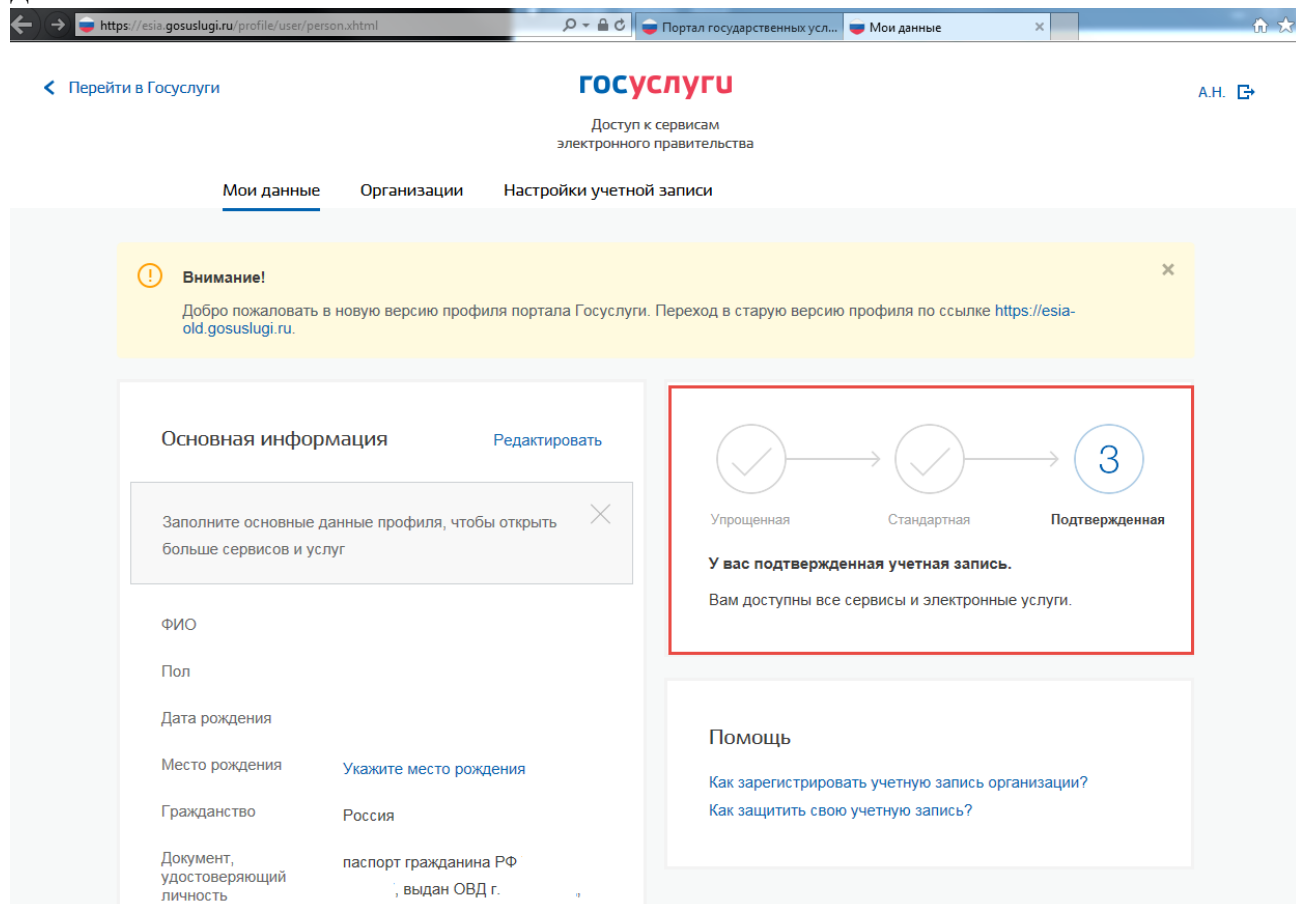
https://esia.gosuslugi.ru/profile/user/person.xhtml

Портал государственных усл...

Мои данные

Перейти в Госуслуги

госуслуги

Доступ к сервисам электронного правительства

А.Н.

Мои данные

Организации

Настройки учетной записи

Внимание!

Добро пожаловать в новую версию профиля портала Госуслуги. Переход в старую версию профиля по ссылке https://esia-old.gosuslugi.ru.

Основная информация

Редактировать

Заполните основные данные профиля, чтобы открыть больше сервисов и услуг

ФИО

Пол

Дата рождения

Место рождения

Укажите место рождения

Гражданство

Россия

Документ, удостоверяющий личность

паспорт гражданина РФ , выдан ОВД г. ,

3

Упрощенная

Стандартная

Подтвержденная

У вас подтвержденная учетная запись.

Вам доступны все сервисы и электронные услуги.

Помощь

Как зарегистрировать учетную запись организации?

Как защитить свою учетную запись?